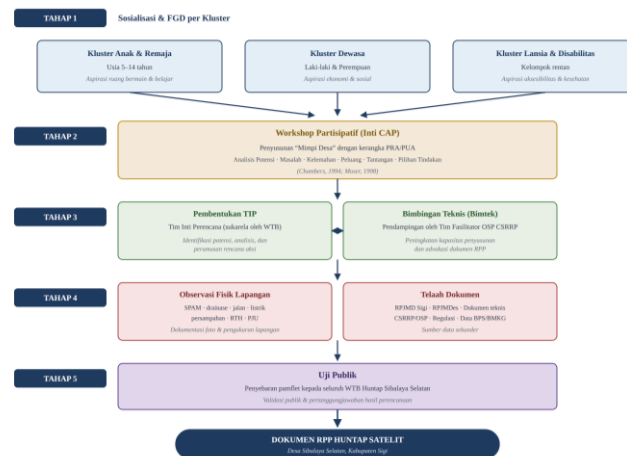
TAHAP 1

Sosialisasi & FGD per Kluster

Kluster Anak & Remaja
Usia 5–14 tahun
Aspirasi ruang bermain & belajar

Kluster Dewasa
Laki-laki & Perempuan
Aspirasi ekonomi & sosial

Kluster Lansia & Disabilitas
Kelompok rentan
Aspirasi aksesibilitas & kesehatan

TAHAP 2

Workshop Partisipatif (Inti CAP)
Penyusunan "Mimpi Desa" dengan kerangka PRA/PUA
Analisis Potensi · Masalah · Kelemahan · Peluang · Tantangan · Pilihan Tindakan
(Chambers, 1994; Moser, 1998)

TAHAP 3

Pembentukan TIP
Tim Inti Perencana (sukarela oleh WTB)
Identifikasi potensi, analisis, dan perumusan rencana aksi

Bimbingan Teknis (Bimtek)
Pendampingan oleh Tim Fasilitator OSP CSRRP
Peningkatan kapasitas penyusunan dan advokasi dokumen RPP

TAHAP 4

Observasi Fisik Lapangan
SPAM · drainase · jalan · listrik persampahan · RTH · PJU
Dokumentasi foto & pengukuran lapangan

Telaah Dokumen
RPJMD Sigi · RPJMDes · Dokumen teknis CSRRP/OSP · Regulasi · Data BPS/BMKG
Sumber data sekunder

TAHAP 5

Uji Publik
Penyebaran pamflet kepada seluruh WTB Huntap Sibalaya Selatan
Validasi publik & pertanggungjawaban hasil perencanaan

DOKUMEN RPP HUNTAP SATELIT
Desa Sibalaya Selatan, Kabupaten Sigi